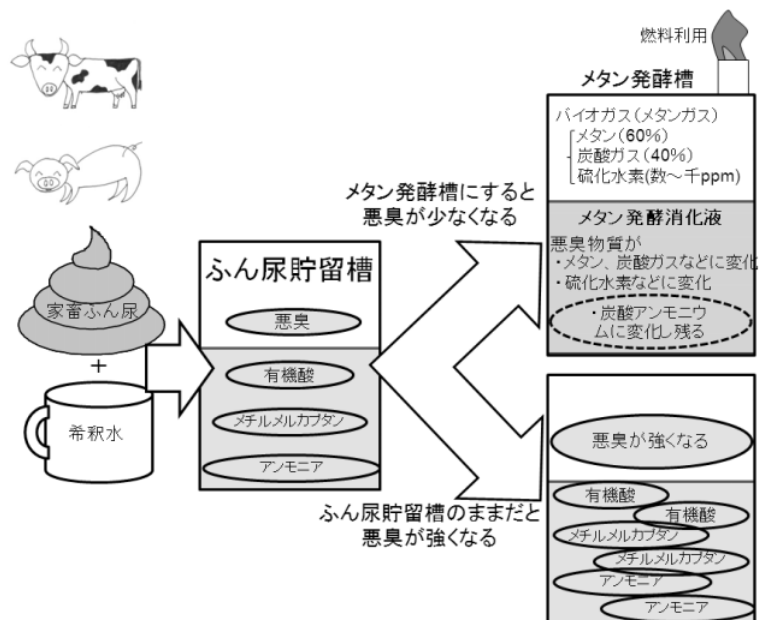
燃料利用

メタン発酵槽

バイオガス（メタンガス）
メタン（60%）
炭酸ガス（40%）
硫化水素（数～千ppm）

メタン発酵消化液

悪臭物質が
・メタン、炭酸ガスなどに変化
・硫化水素などに変化
・炭酸アンモニウムに変化し残る

メタン発酵槽にすると悪臭が少なくなる

家畜ふん尿

+

希釈水

ふん尿貯留槽

悪臭

有機酸

メチルメルカプタン

アンモニア

ふん尿貯留槽のままだと悪臭が強くなる

悪臭が強くなる

有機酸

有機酸

メチルメルカプタン

メチルメルカプタン

アンモニア

アンモニア